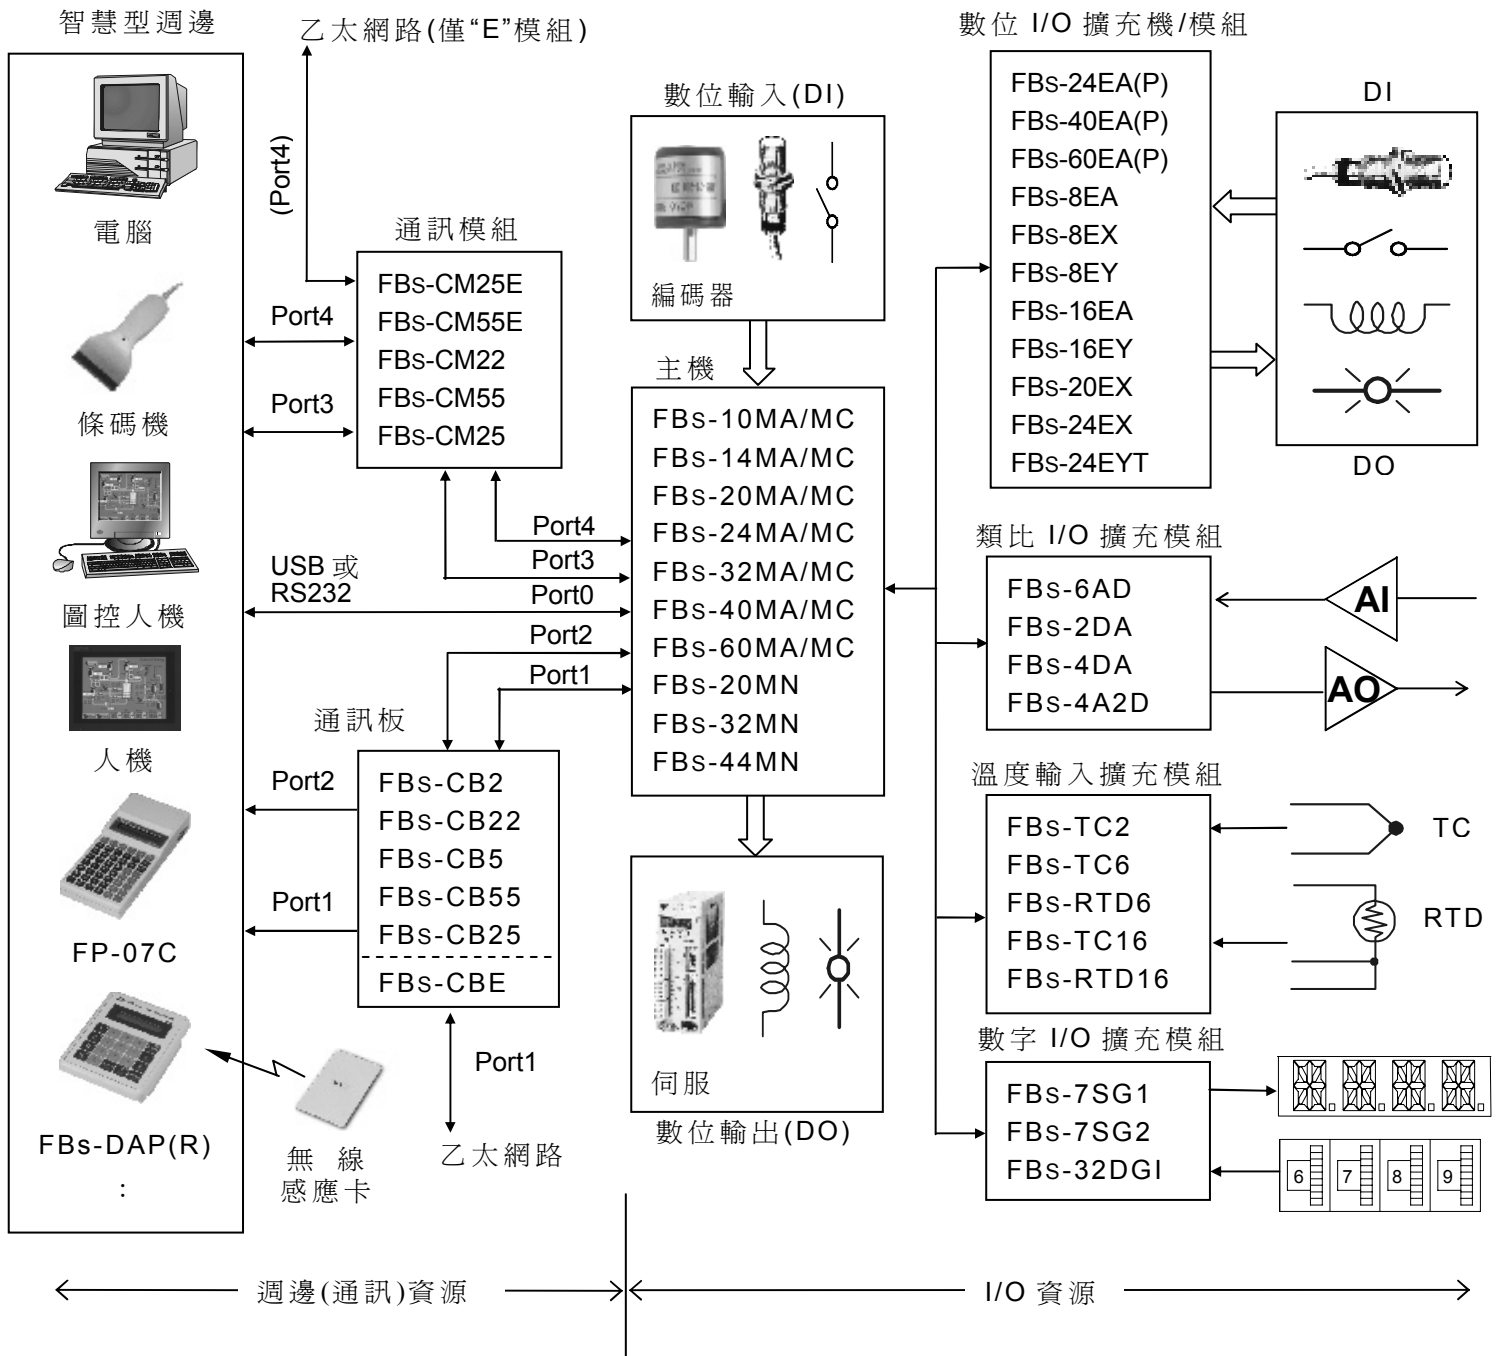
智慧型週邊

電腦

條碼機

圖控人機

人機

FP-07C

FBs-DAP(R)
:

乙太網路(僅“E”模組)

(Port4)

通訊模組

FBs-CM25E
FBs-CM55E
FBs-CM22
FBs-CM55
FBs-CM25

Port4

Port3

USB 或
RS232

Port4
Port3
Port0
Port2
Port1

通訊板

Port2

Port1

FBs-CB2
FBs-CB22
FBs-CB5
FBs-CB55
FBs-CB25
FBs-CBE

Port1

乙太網路

無 線
感應卡

數位輸入(DI)

編碼器

主機

FBs-10MA/MC
FBs-14MA/MC
FBs-20MA/MC
FBs-24MA/MC
FBs-32MA/MC
FBs-40MA/MC
FBs-60MA/MC
FBs-20MN
FBs-32MN
FBs-44MN

伺服

數位輸出(DO)

數位 I/O 擴充機/模組

FBs-24EA(P)
FBs-40EA(P)
FBs-60EA(P)
FBs-8EA
FBs-8EX
FBs-8EY
FBs-16EA
FBs-16EY
FBs-20EX
FBs-24EX
FBs-24EYT

DI

DO

類比 I/O 擴充模組

FBs-6AD
FBs-2DA
FBs-4DA
FBs-4A2D

AI

AO

溫度輸入擴充模組

FBs-TC2
FBs-TC6
FBs-RTD6
FBs-TC16
FBs-RTD16

TC

RTD

數字 I/O 擴充模組

FBs-7SG1
FBs-7SG2
FBs-32DGI

6 7 8 9

週邊(通訊)資源

I/O 資源